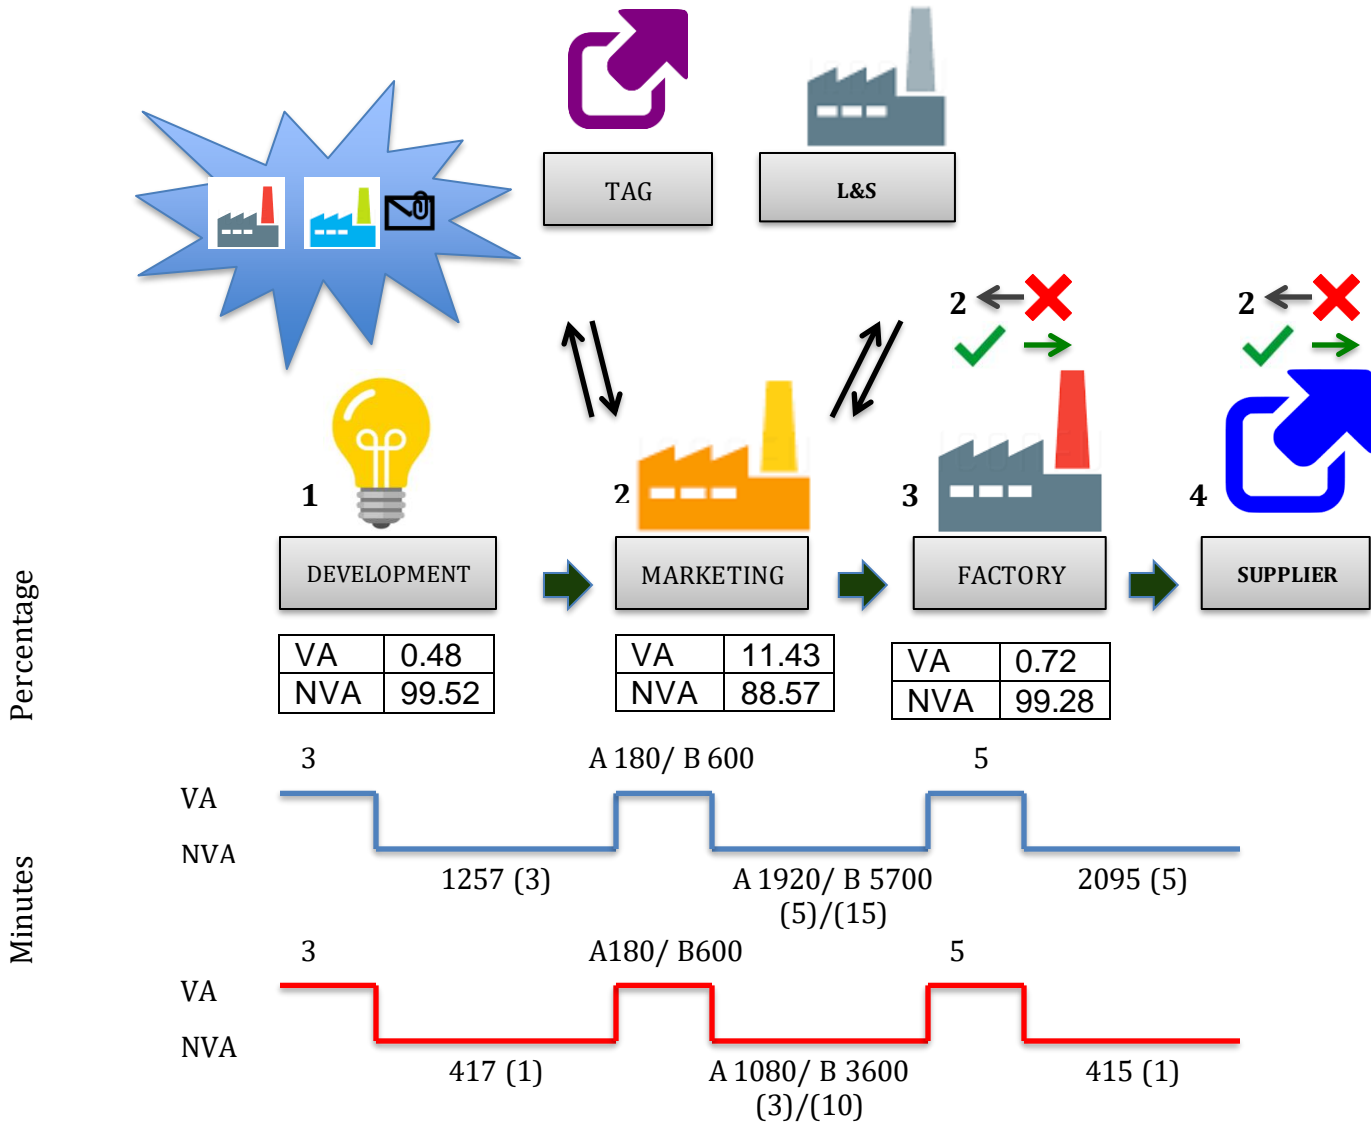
TAG

L&S

2

2

1

2

3

4

DEVELOPMENT

MARKETING

FACTORY

SUPPLIER

| VA | 0.48 |
|---|---|
| NVA | 99.52 |

| VA | 11.43 |
|---|---|
| NVA | 88.57 |

| VA | 0.72 |
|---|---|
| NVA | 99.28 |

Percentage

Minutes

3

A 180/ B 600

5

VA

NVA

1257 (3)

A 1920/ B 5700 (5)/(15)

2095 (5)

3

A180/ B600

5

VA

NVA

417 (1)

A 1080/ B 3600 (3)/(10)

415 (1)